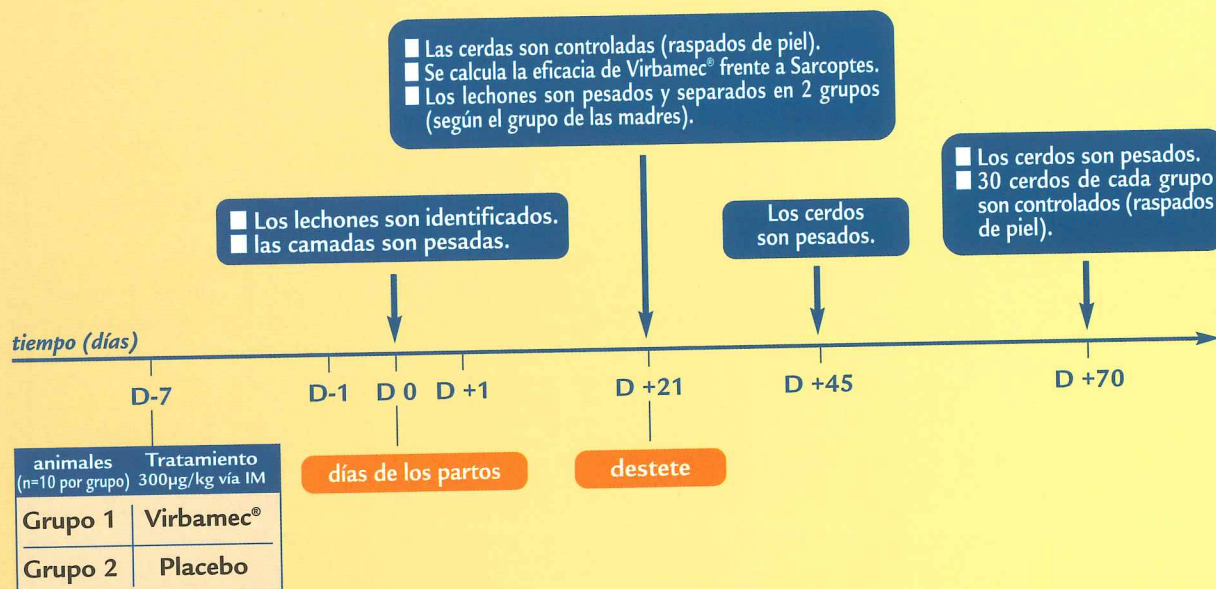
Las cerdas son controladas (raspados de piel).
Se calcula la eficacia de Virbamec® frente a Sarcoptes.
Los lechones son pesados y separados en 2 grupos (según el grupo de las madres).

Los cerdos son pesados.
30 cerdos de cada grupo son controlados (raspados de piel).

Los lechones son identificados.
las camadas son pesadas.

Los cerdos son pesados.

tiempo (días)

D-7

D-1 D 0 D +1

D +21

D +45

D +70

días de los partos

destete

| animales (n=10 por grupo) | Tratamiento 300µg/kg vía IM |
|---|---|
| Grupo 1 | Virbamec® |
| Grupo 2 | Placebo |